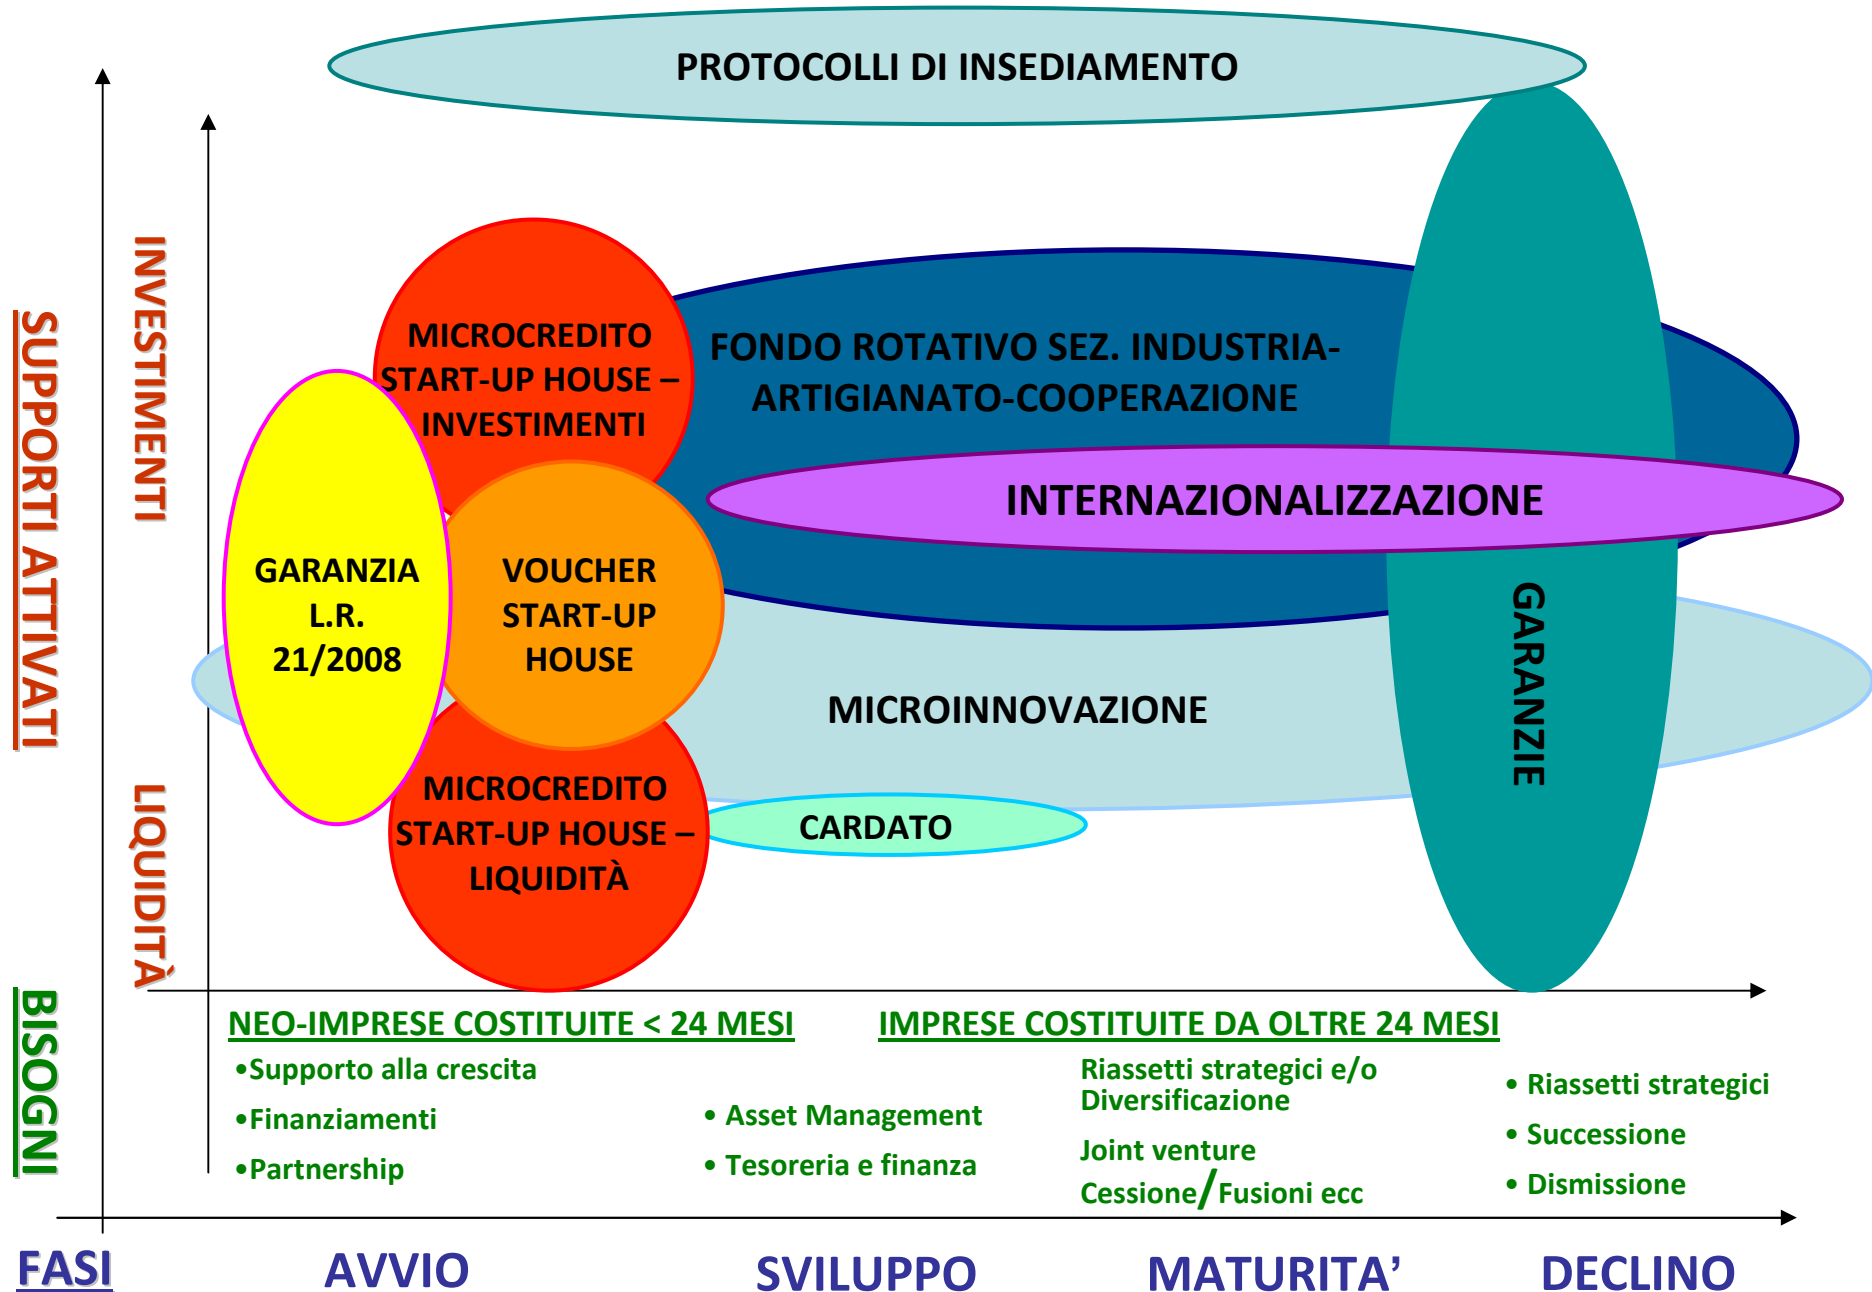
PROTOCOLLI DI INSEDIAMENTO

SUPPORTI ATTIVATI

INVESTIMENTI

LIQUIDITÀ

MICROCREDITO START-UP HOUSE – INVESTIMENTI

FONDO ROTATIVO SEZ. INDUSTRIA-ARTIGIANATO-COOPERAZIONE

INTERNAZIONALIZZAZIONE

GARANZIA L.R. 21/2008

VOUCHER START-UP HOUSE

MICROINNOVAZIONE

GARANZIE

MICROCREDITO START-UP HOUSE – LIQUIDITÀ

CARDATO

BISOGNI

NEO-IMPRESE COSTITUITE < 24 MESI

IMPRESE COSTITUITE DA OLTRE 24 MESI

•Supporto alla crescita
•Finanziamenti
•Partnership

• Asset Management
• Tesoreria e finanza

Riassetti strategici e/o Diversificazione
Joint venture
Cessione/Fusioni ecc

• Riassetti strategici
• Successione
• Dismissione

FASI

AVVIO

SVILUPPO

MATURITA'

DECLINO